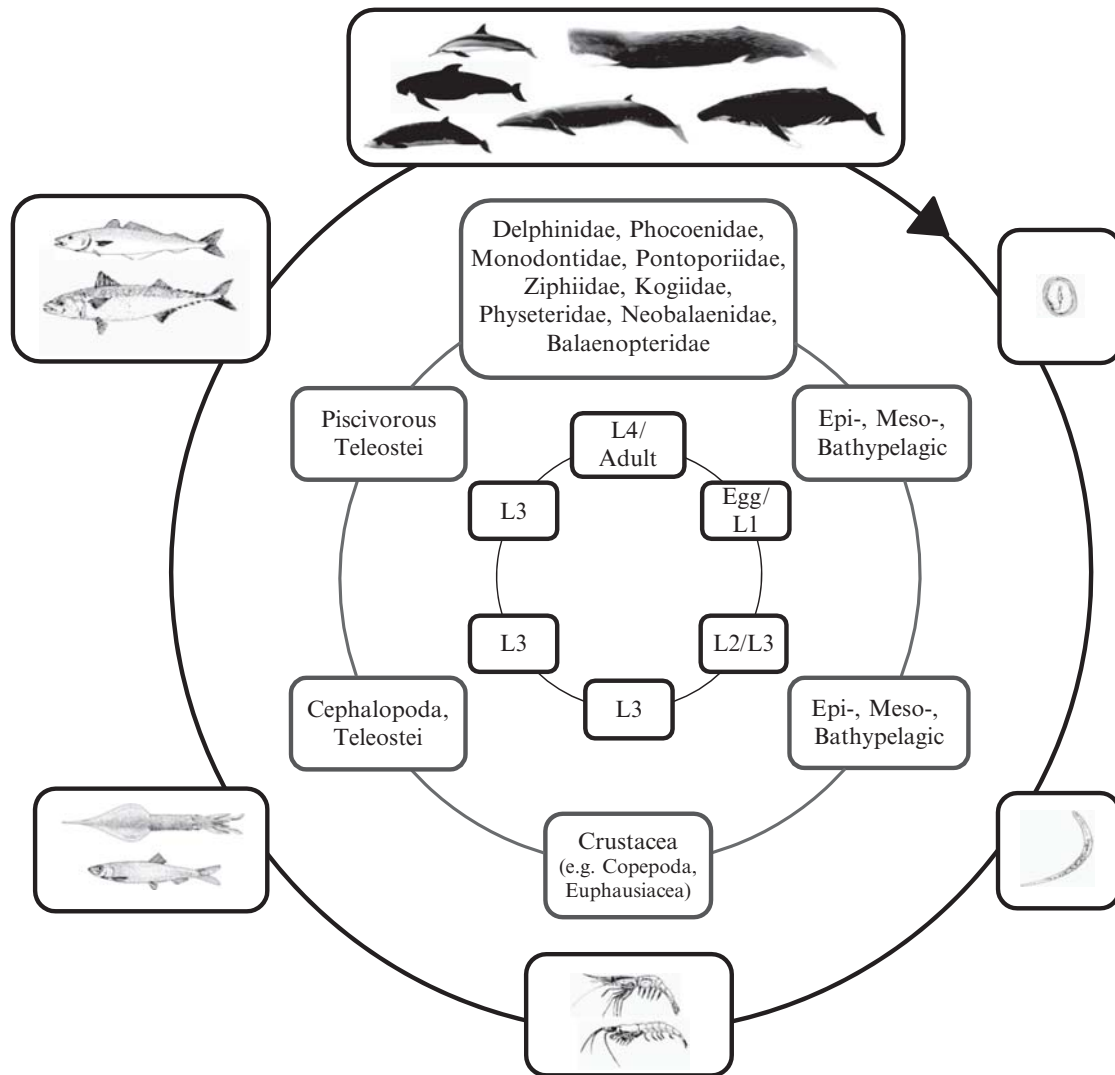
Delphinidae, Phocoenidae, Monodontidae, Pontoporiidae, Ziphiidae, Kogiidae, Physeteridae, Neobalaenidae, Balaenopteridae

Piscivorous Teleostei

Epi-, Meso-, Bathypelagic

L4/ Adult

L3

Egg/ L1

L3

L2/L3

L3

Cephalopoda, Teleostei

Epi-, Meso-, Bathypelagic

Crustacea (e.g. Copepoda, Euphausiacea)